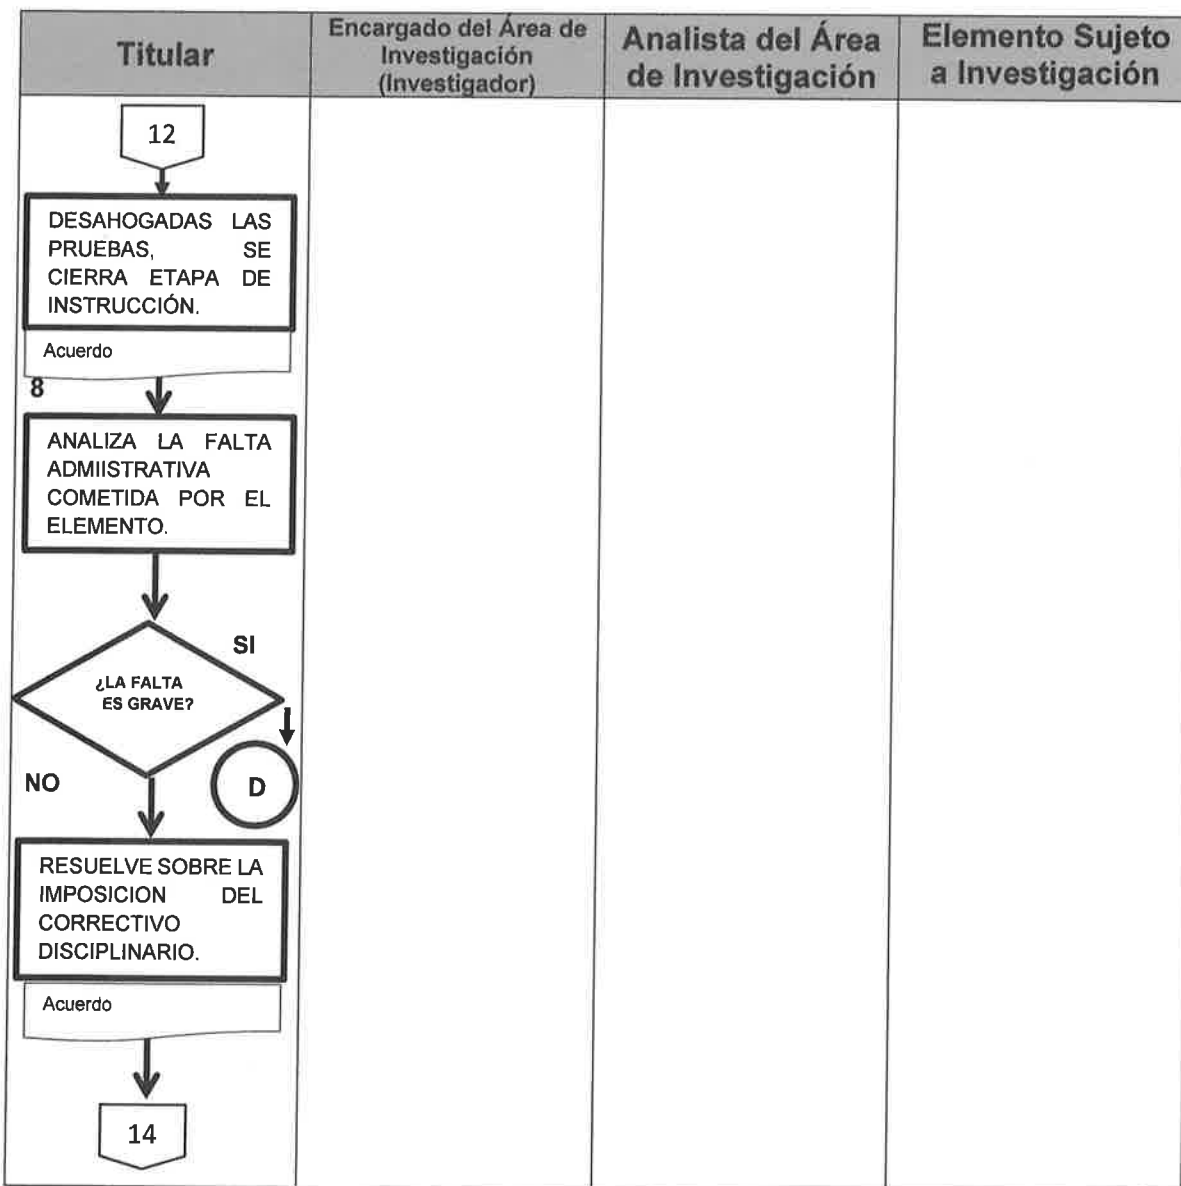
Titular

Encargado del Área de Investigación (Investigador)

Analista del Área de Investigación

Elemento Sujeto a Investigación

12

DESAHOGADAS LAS PRUEBAS, SE CIERRA ETAPA DE INSTRUCCIÓN.

Acuerdo

8

ANALIZA LA FALTA ADMIISTRATIVA COMETIDA POR EL ELEMENTO.

¿LA FALTA ES GRAVE?

SI

D

NO

RESUELVE SOBRE LA IMPOSICION DEL CORRECTIVO DISCIPLINARIO.

Acuerdo

14